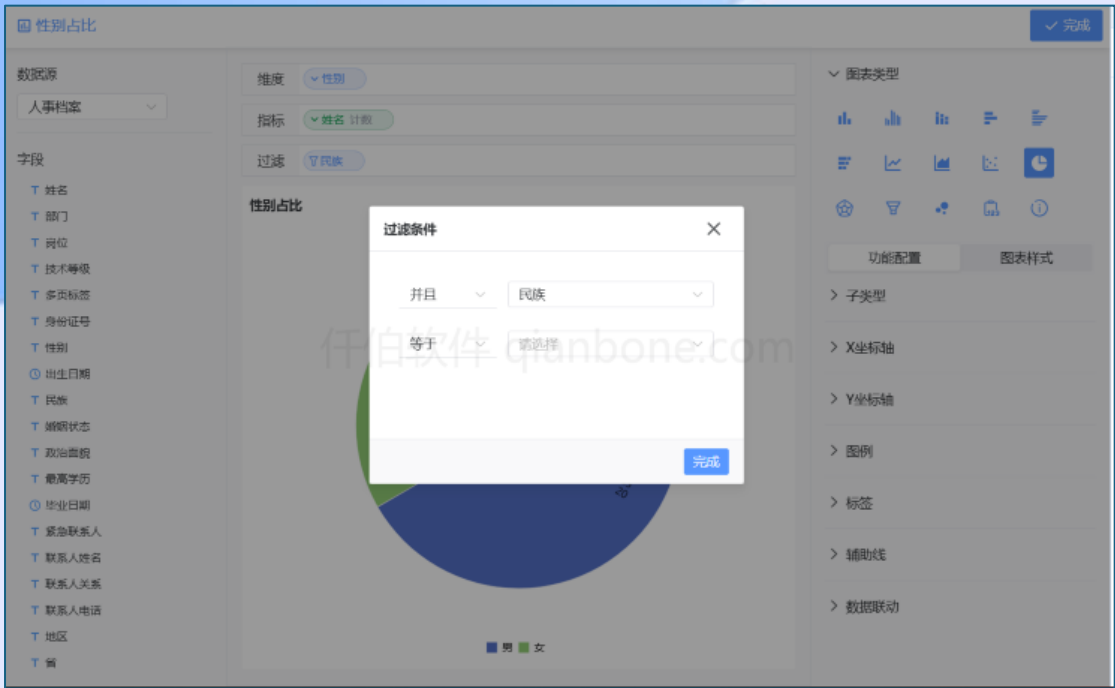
性别占比

完成

数据源

人事档案

字段

T 姓名
T 部门
T 岗位
T 技术等级
T 多页标签
T 身份证号
T 性别
出生日期
T 民族
T 婚姻状态
T 政治面貌
T 最高学历
毕业日期
T 紧急联系人
T 联系人姓名
T 联系人关系
T 联系人电话
T 地区
T 省

维度 性别

指标 姓名 计数

过滤 民族

性别占比

过滤条件

并且

民族

等于

请选择

完成

仟伯软件 qianbone.com

男 女

图表类型

功能配置

图表样式

子类型

X坐标轴

Y坐标轴

图例

标签

辅助线

数据联动